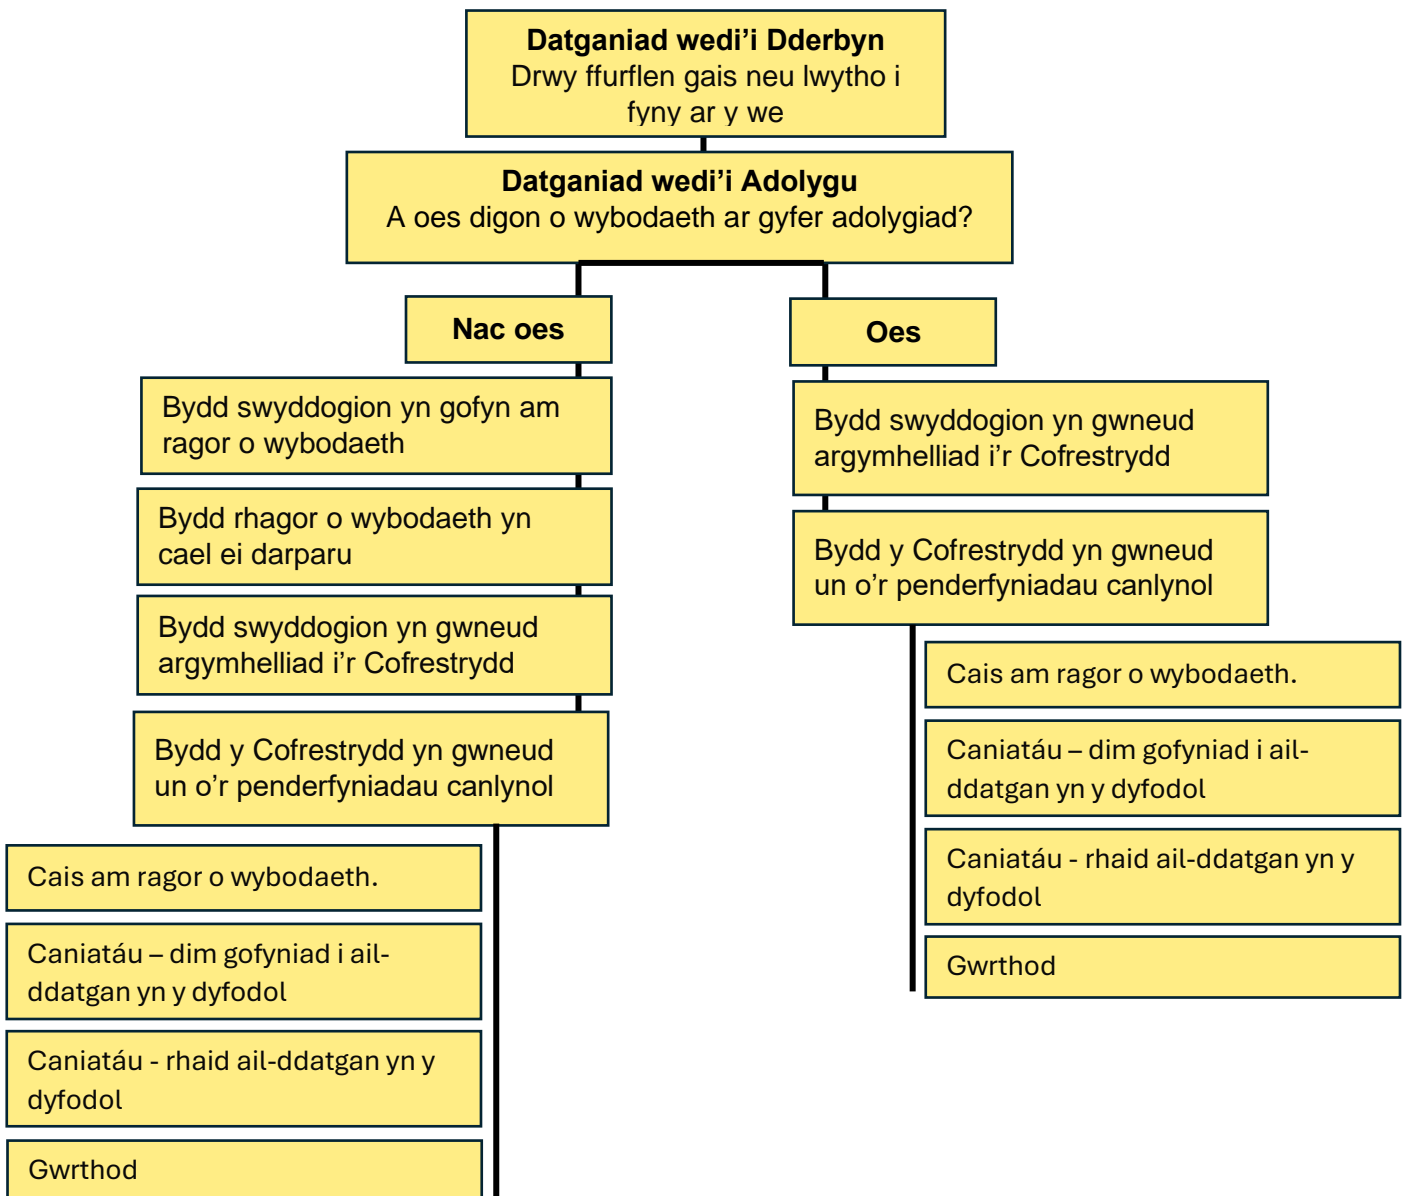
**Datganiad wedi'i Dderbyn**
Drwy ffurflen gais neu lwytho i fyny ar y we

**Datganiad wedi'i Adolygu**
A oes digon o wybodaeth ar gyfer adolygiad?

**Nac oes**

Bydd swyddogion yn gofyn am ragor o wybodaeth

Bydd rhagor o wybodaeth yn cael ei darparu

Bydd swyddogion yn gwneud argymhelliad i'r Cofrestrydd

Bydd y Cofrestrydd yn gwneud un o'r penderfyniadau canlynol

Cais am ragor o wybodaeth.

Caniatáu – dim gofyniad i ail-ddatgan yn y dyfodol

Caniatáu - rhaid ail-ddatgan yn y dyfodol

Gwrthod

**Oes**

Bydd swyddogion yn gwneud argymhelliad i'r Cofrestrydd

Bydd y Cofrestrydd yn gwneud un o'r penderfyniadau canlynol

Cais am ragor o wybodaeth.

Caniatáu – dim gofyniad i ail-ddatgan yn y dyfodol

Caniatáu - rhaid ail-ddatgan yn y dyfodol

Gwrthod